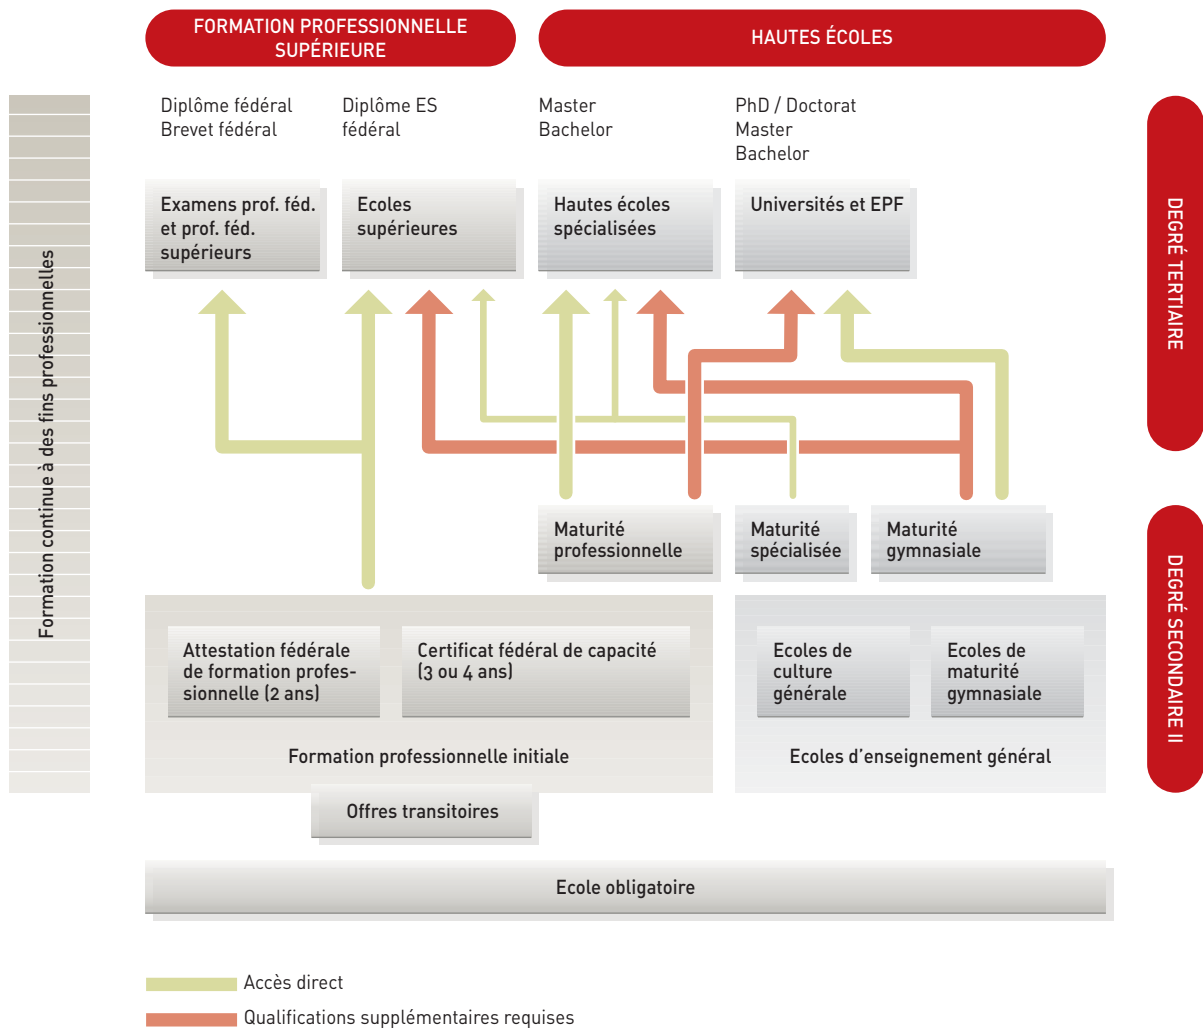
FORMATION PROFESSIONNELLE SUPÉRIEURE

HAUTES ÉCOLES

Formation continue à des fins professionnelles

Diplôme fédéral
Brevet fédéral

Diplôme ES
fédéral

Master
Bachelor

PhD / Doctorat
Master
Bachelor

DEGRÉ TERTIAIRE

Examens prof. féd. et prof. féd. supérieurs

Ecoles supérieures

Hautes écoles spécialisées

Universités et EPF

Maturité professionnelle

Maturité spécialisée

Maturité gymnasiale

DEGRÉ SECONDAIRE II

Attestation fédérale de formation professionnelle (2 ans)

Certificat fédéral de capacité (3 ou 4 ans)

Formation professionnelle initiale

Ecoles de culture générale

Ecoles de maturité gymnasiale

Ecoles d'enseignement général

Offres transitoires

Ecole obligatoire

Accès direct

Qualifications supplémentaires requises